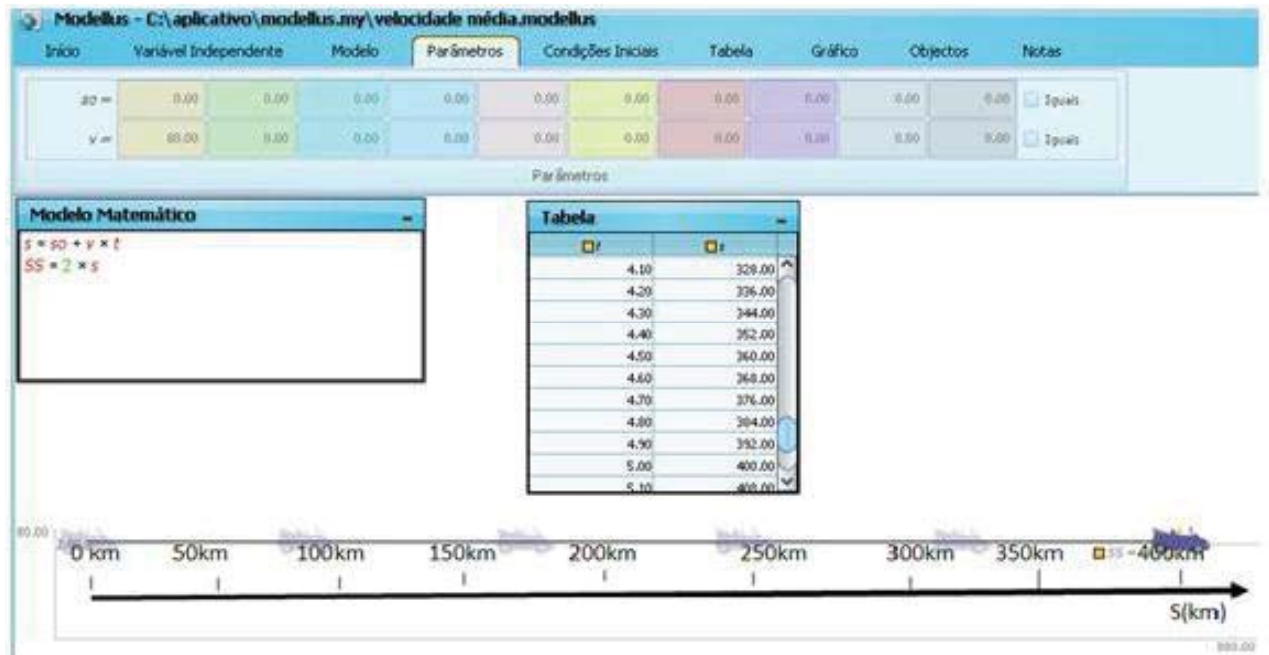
Modellus - C:\aplicativo\modellus.my\velocidade média.modellus

Início | Variável Independente | Modelo | Parâmetros | Condições Iniciais | Tabela | Gráfico | Objectos | Notas

| | | | | | | | | | | | |
|---|---|---|---|---|---|---|---|---|---|---|---|
| so = | 0.00 | 0.00 | 0.00 | 0.00 | 0.00 | 0.00 | 0.00 | 0.00 | 0.00 | 0.00 | Iguais |
| v = | 80.00 | 0.00 | 0.00 | 0.00 | 0.00 | 0.00 | 0.00 | 0.00 | 0.00 | 0.00 | Iguais |

Parâmetros

Modelo Matemático

$s = so + v \times t$
$SS = 2 \times s$

Tabela

| t | s |
|---|---|
| 4.10 | 328.00 |
| 4.20 | 336.00 |
| 4.30 | 344.00 |
| 4.40 | 352.00 |
| 4.50 | 360.00 |
| 4.60 | 368.00 |
| 4.70 | 376.00 |
| 4.80 | 384.00 |
| 4.90 | 392.00 |
| 5.00 | 400.00 |
| 5.10 | 400.00 |

80.00

0 km 50km 100km 150km 200km 250km 300km 350km SS 400km

S(km)

800.00